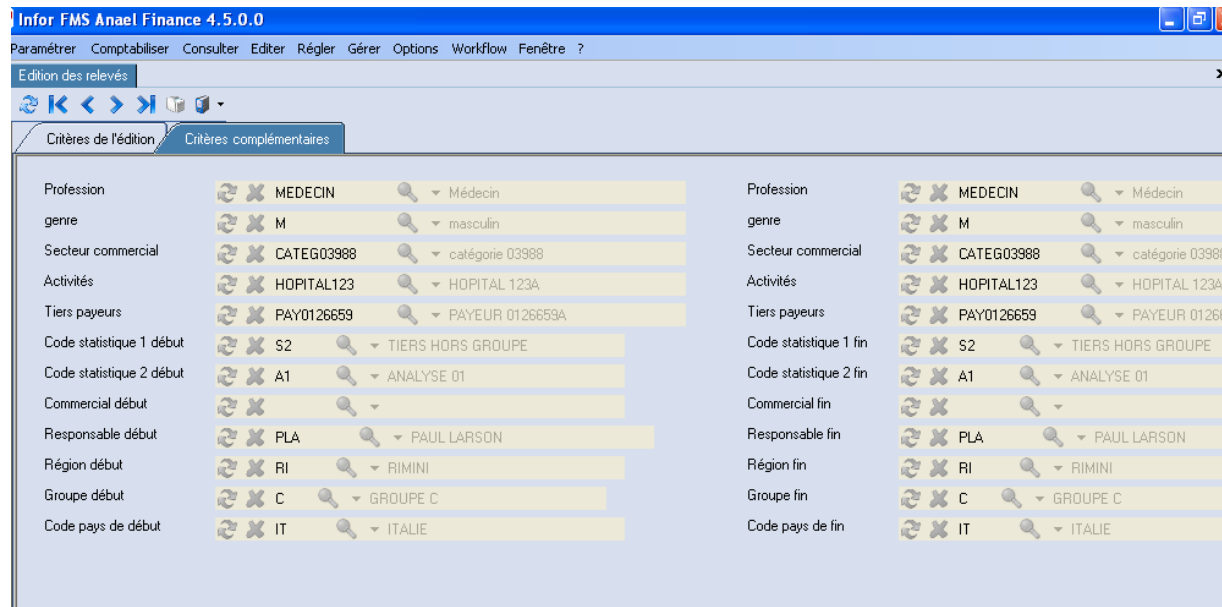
Infor FMS Anael Finance 4.5.0.0

Paramétrer Comptabiliser Consulter Editer Régler Gérer Options Workflow Fenêtre ?

Edition des relevés

Critères de l'édition | Critères complémentaires

Profession MEDECIN Médecin
genre M masculin
Secteur commercial CATEG03988 catégorie 03988
Activités HOPITAL123 HOPITAL 123A
Tiers payeurs PAY0126659 PAYEUR 0126659A
Code statistique 1 début S2 TIERS HORS GROUPE
Code statistique 2 début A1 ANALYSE 01
Commercial début
Responsable début PLA PAUL LARSON
Région début RI RIMINI
Groupe début C GROUPE C
Code pays de début IT ITALIE

Profession MEDECIN Médecin
genre M masculin
Secteur commercial CATEG03988 catégorie 03988
Activités HOPITAL123 HOPITAL 123A
Tiers payeurs PAY0126659 PAYEUR 01266
Code statistique 1 fin S2 TIERS HORS GROUPE
Code statistique 2 fin A1 ANALYSE 01
Commercial fin
Responsable fin PLA PAUL LARSON
Région fin RI RIMINI
Groupe fin C GROUPE C
Code pays de fin IT ITALIE